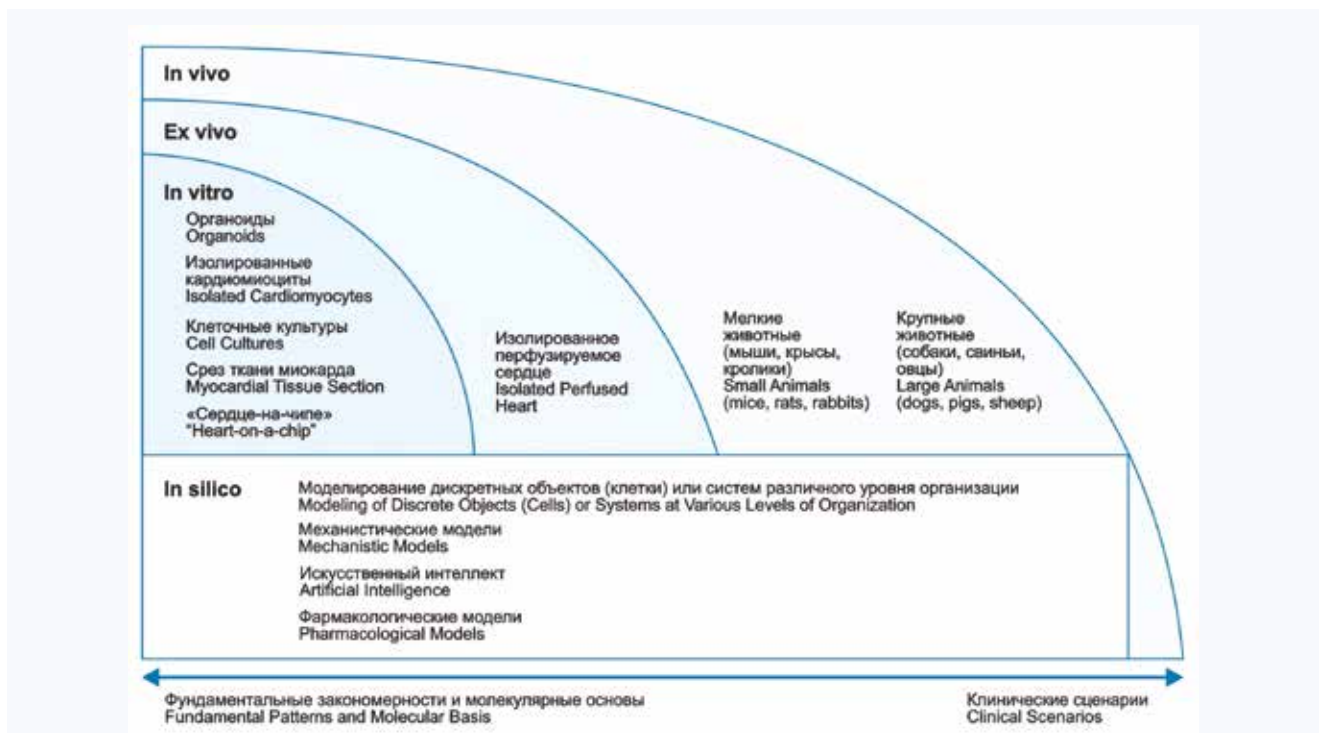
In vivo

Ex vivo

In vitro

Органоиды
Organoids

Изолированные кардиомиоциты
Isolated Cardiomyocytes

Клеточные культуры
Cell Cultures

Срез ткани миокарда
Myocardial Tissue Section

«Сердце-на-чипе»
"Heart-on-a-chip"

Изолированное перфузируемое сердце
Isolated Perfused Heart

Мелкие животные (мыши, крысы, кролики)
Small Animals (mice, rats, rabbits)

Крупные животные (собаки, свиньи, овцы)
Large Animals (dogs, pigs, sheep)

In silico

Моделирование дискретных объектов (клетки) или систем различного уровня организации
Modeling of Discrete Objects (Cells) or Systems at Various Levels of Organization

Механистические модели
Mechanistic Models

Искусственный интеллект
Artificial Intelligence

Фармакологические модели
Pharmacological Models

Фундаментальные закономерности и молекулярные основы
Fundamental Patterns and Molecular Basis

Клинические сценарии
Clinical Scenarios